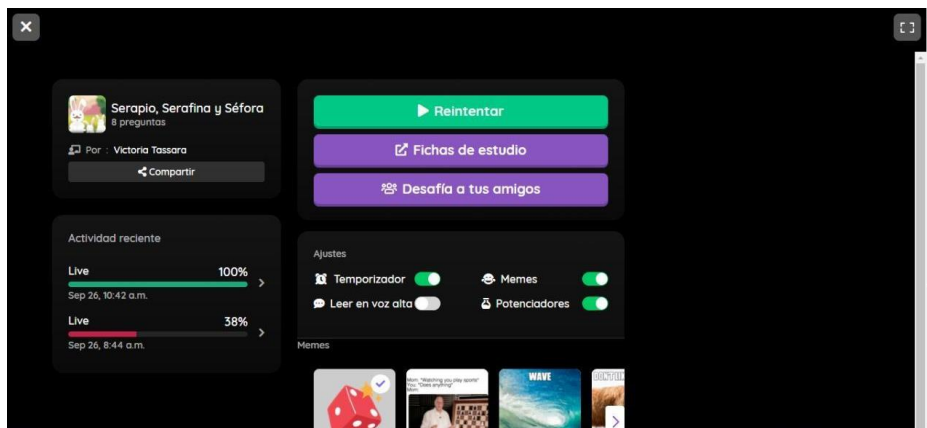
Serapio, Serafina y Séfora
8 preguntas

Por : Victoria Tassara

Compartir

Reintentar

Fichas de estudio

Desafía a tus amigos

Actividad reciente

Live 100%
Sep 26, 10:42 a.m.

Live 38%
Sep 26, 8:44 a.m.

Ajustes

Temporizador

Memes

Leer en voz alta

Potenciadores

Memes

Mom: "Watching you play sports" You: "Does anything" Mom:

WAVE

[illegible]